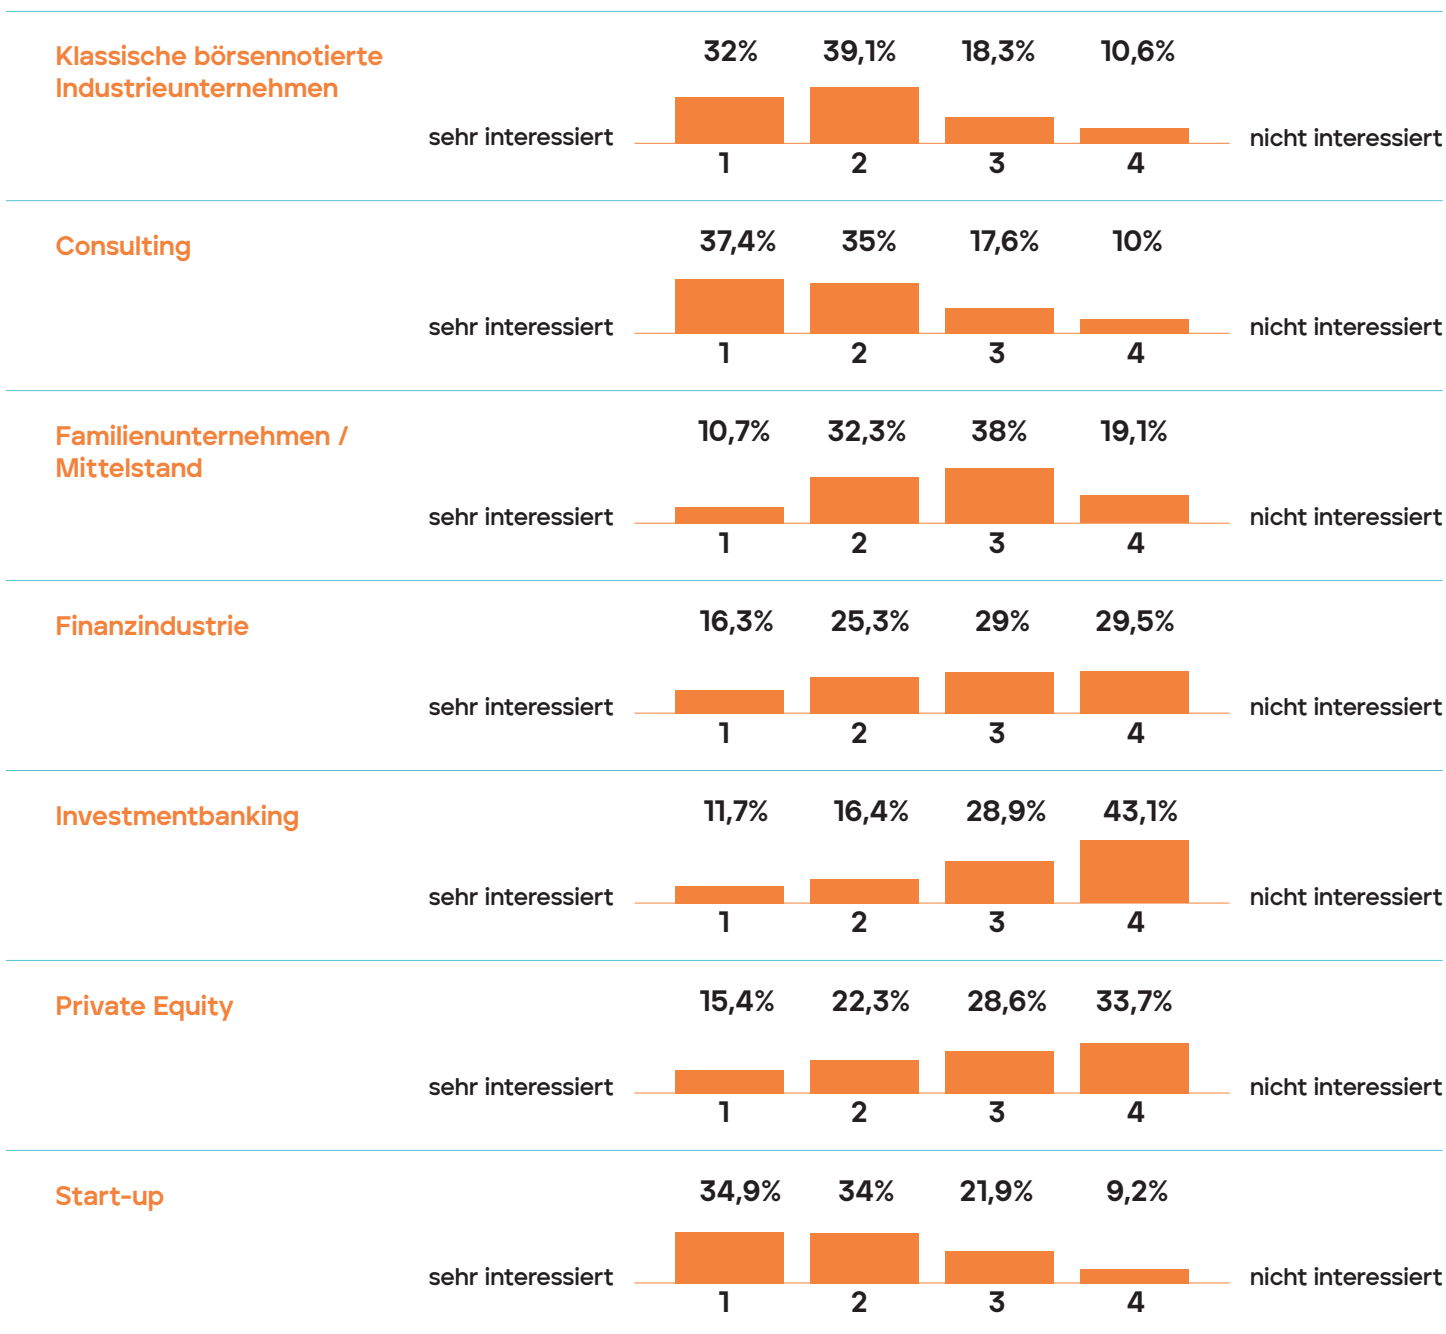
Klassische börsennotierte Industrieunternehmen

32% 39,1% 18,3% 10,6%

sehr interessiert 1 2 3 4 nicht interessiert

Consulting

37,4% 35% 17,6% 10%

sehr interessiert 1 2 3 4 nicht interessiert

Familienunternehmen / Mittelstand

10,7% 32,3% 38% 19,1%

sehr interessiert 1 2 3 4 nicht interessiert

Finanzindustrie

16,3% 25,3% 29% 29,5%

sehr interessiert 1 2 3 4 nicht interessiert

Investmentbanking

11,7% 16,4% 28,9% 43,1%

sehr interessiert 1 2 3 4 nicht interessiert

Private Equity

15,4% 22,3% 28,6% 33,7%

sehr interessiert 1 2 3 4 nicht interessiert

Start-up

34,9% 34% 21,9% 9,2%

sehr interessiert 1 2 3 4 nicht interessiert